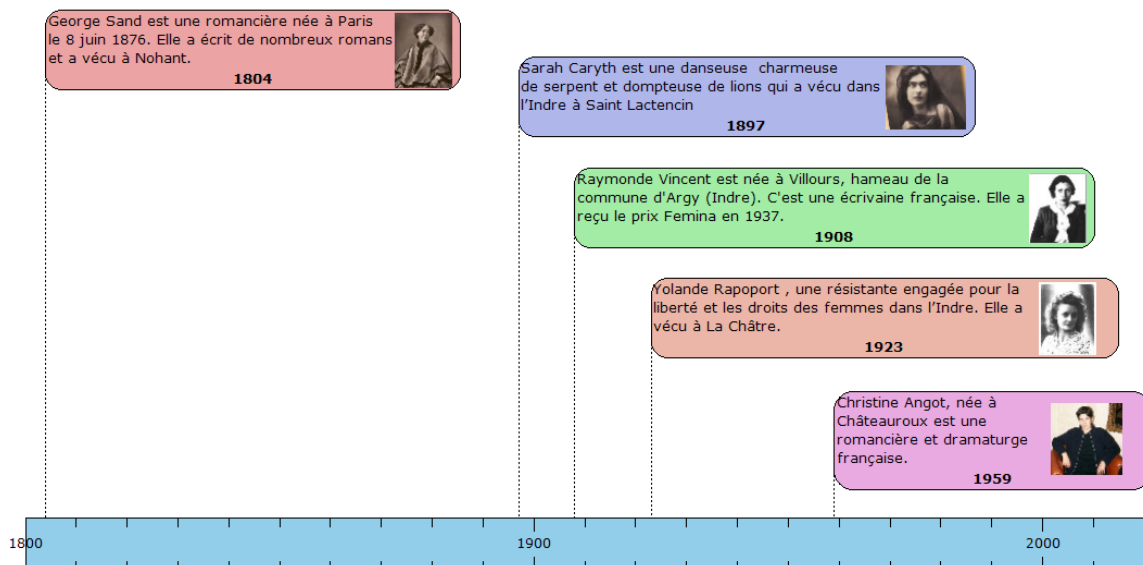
George Sand est une romancière née à Paris le 8 juin 1876. Elle a écrit de nombreux romans et a vécu à Nohant.
1804

Sarah Caryth est une danseuse charmeuse de serpent et dompteuse de lions qui a vécu dans l'Indre à Saint Lactencin
1897

Raymonde Vincent est née à Villours, hameau de la commune d'Argy (Indre). C'est une écrivaine française. Elle a reçu le prix Femina en 1937.
1908

Yolande Rapoport , une résistante engagée pour la liberté et les droits des femmes dans l'Indre. Elle a vécu à La Châtre.
1923

Christine Angot, née à Châteauroux est une romancière et dramaturge française.
1959

1800
1900
2000